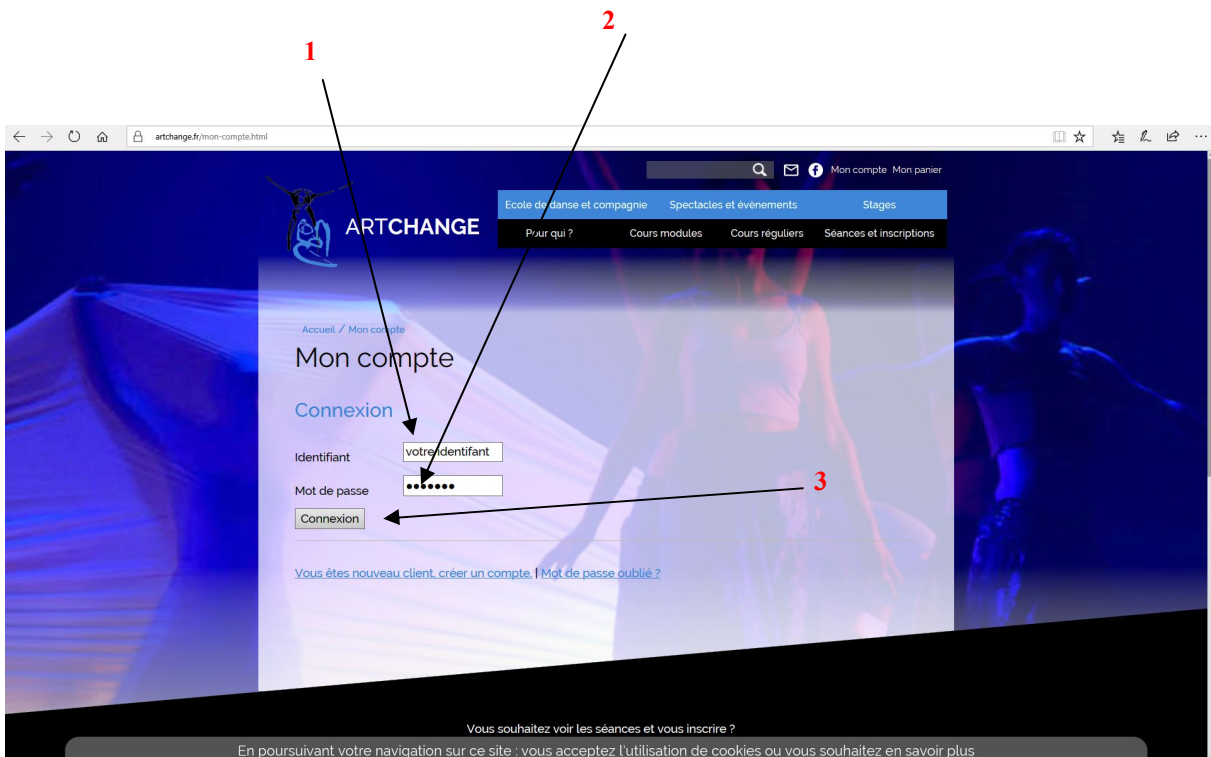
1

2

artchange.fr/mon-compte.html

Mon compte Mon panier

ARTCHANGE

Ecole de danse et compagnie | Spectacles et évènements | Stages

Pour qui ? | Cours modules | Cours réguliers | Séances et inscriptions

Accueil / Mon compte

Mon compte

Connexion

Identifiant votreidentifant

Mot de passe •••••••

3

Connexion

Vous êtes nouveau client, créer un compte. | Mot de passe oublié ?

Vous souhaitez voir les séances et vous inscrire ?

En poursuivant votre navigation sur ce site : vous acceptez l'utilisation de cookies ou vous souhaitez en savoir plus